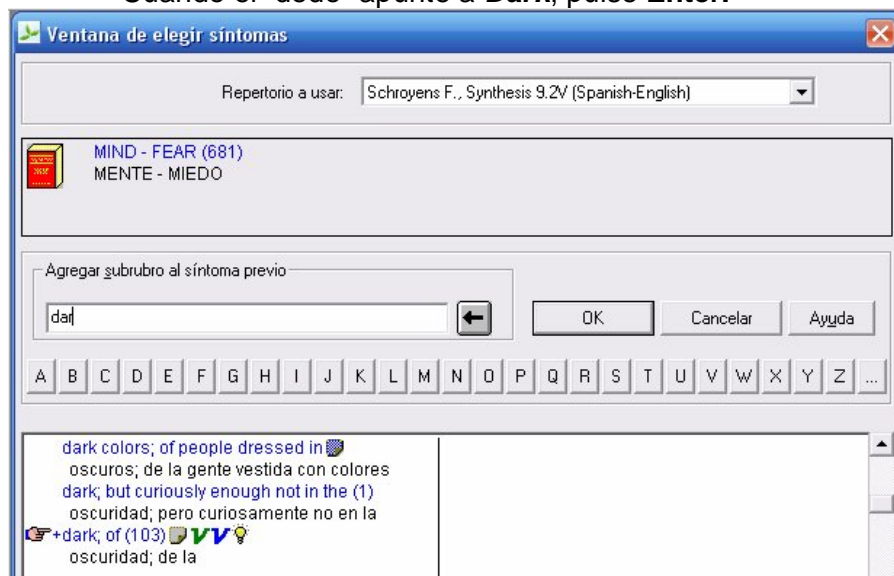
Cuando el "dedo" apunte a **Dark**, pulse **Enter**

Ventana de elegir síntomas

Repertorio a usar: Schroyens F., Synthesis 9.2V (Spanish-English)

MIND - FEAR (681)
MENTE - MIEDO

Agregar subrubro al síntoma previo

dar

OK Cancelar Ayuda

A B C D E F G H I J K L M N O P Q R S T U V W X Y Z ...

dark colors; of people dressed in
oscuros; de la gente vestida con colores
dark; but curiously enough not in the (1)
oscuridad; pero curiosamente no en la
+dark; of (103) V V
oscuridad; de la